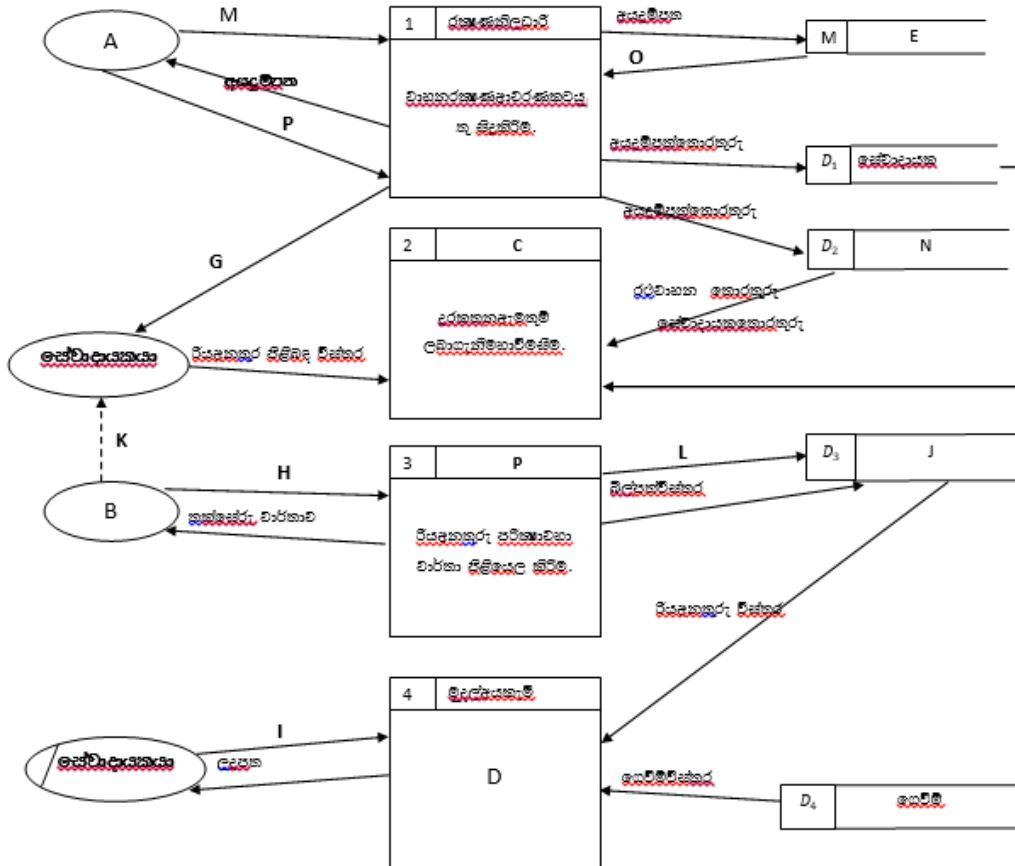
A

M

1

රාජකාරි කළමනාකරු

අයදුම්පත

O

M

E

අයදුම්පත

වාහනවල විස්තර ඇතුළත් කිරීම.

P

අයදුම්කරු තොරතුරු

$D_1$

සේවාදායක

අයදුම්කරු තොරතුරු

$D_2$

N

G

2

C

රථවාහන තොරතුරු

සේවාදායක තොරතුරු

දරාගත හැකි මුදල් ලබාගැනීමට හැකිවීම.

සේවාදායකයා

රියදුරු පිළිබඳ විස්තර

K

3

P

L

$D_3$

J

H

විස්තර

B

තාක්ෂණ වාර්තාව

රියදුරු පරීක්ෂාවන වාර්තා පිළියෙළ කිරීම.

රියදුරු විස්තර

4

මුදල් ගෙවීම

I

සේවාදායකයා

ලදුපත

D

ගෙවීම් විස්තර

$D_4$

ගෙවීම්